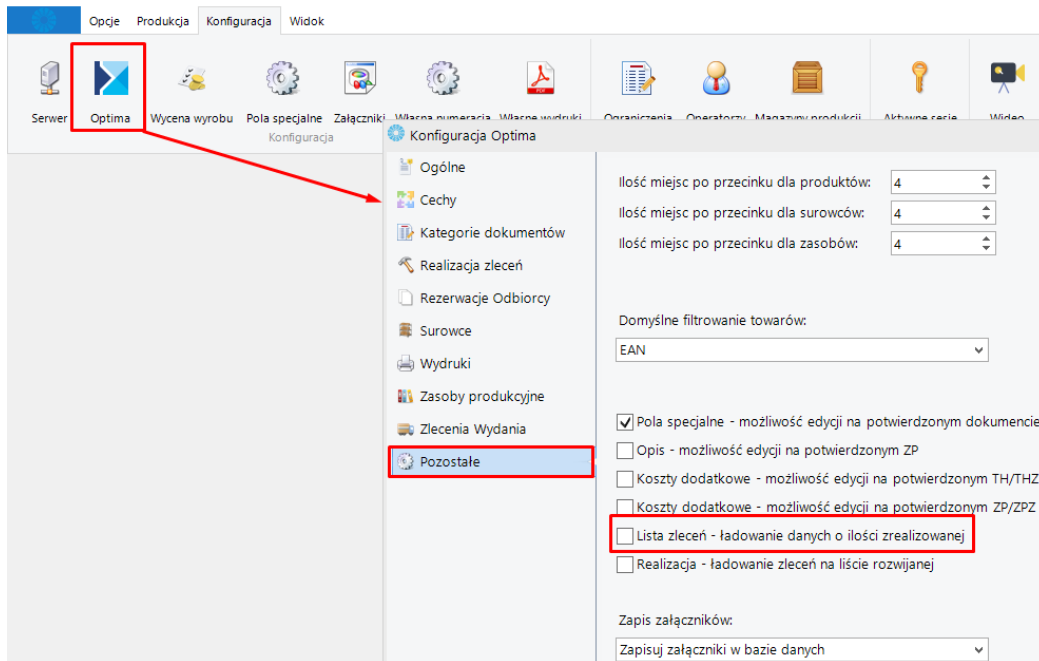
Opcje Produkcja Konfiguracja Widok

Serwer Optima Wycena wyrobu Pola specjalne Załączniki Własna numeracja Własne wydruki Ograniczenia Operatorzy Magazyny produkcji Aktywne sesje Wideo

Konfiguracja

Konfiguracja Optima

Ogólne
Cechy
Kategorie dokumentów
Realizacja zleceń
Rezerwacje Odbiorcy
Surowce
Wydruki
Zasoby produkcyjne
Zlecenia Wydania
Pozostałe

Ilość miejsc po przecinku dla produktów: 4
Ilość miejsc po przecinku dla surowców: 4
Ilość miejsc po przecinku dla zasobów: 4

Domyślne filtrowanie towarów:
EAN

Pola specjalne - możliwość edycji na potwierdzonym dokumencie
Opis - możliwość edycji na potwierdzonym ZP
Koszty dodatkowe - możliwość edycji na potwierdzonym TH/THZ
Koszty dodatkowe - możliwość edycji na potwierdzonym ZP/ZPZ
Lista zleceń - ładowanie danych o ilości zrealizowanej
Realizacja - ładowanie zleceń na liście rozwijanej

Zapis załączników:
Zapisuj załączniki w bazie danych